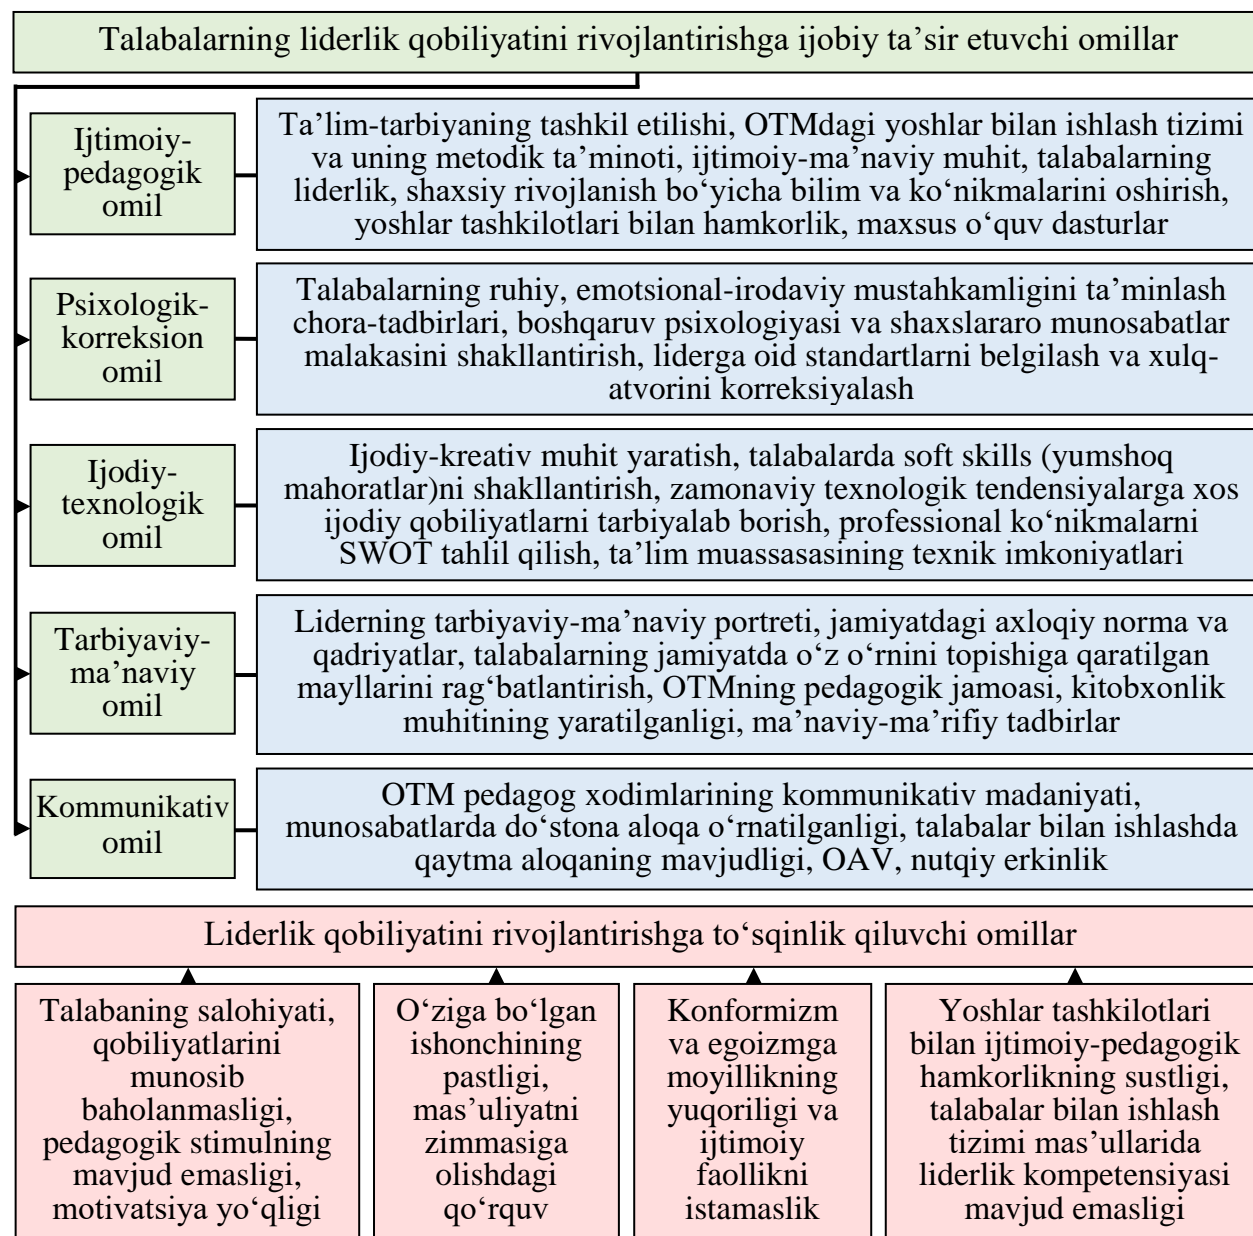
Talabalarning liderlik qobiliyatini rivojlantirishga ijobiy ta’sir etuvchi omillar

Ijtimoiy-pedagogik omil

Ta’lim-tarbiyaning tashkil etilishi, OTMdagi yoshlar bilan ishlash tizimi va uning metodik ta’minoti, ijtimoiy-ma’naviy muhit, talabalarning liderlik, shaxsiy rivojlanish bo‘yicha bilim va ko‘nikmalarini oshirish, yoshlar tashkilotlari bilan hamkorlik, maxsus o‘quv dasturlar

Psixologik-korreksion omil

Talabalarning ruhiy, emotsional-irodaviy mustahkamligini ta’minlash chora-tadbirlari, boshqaruv psixologiyasi va shaxslararo munosabatlar malakasini shakllantirish, liderga oid standartlarni belgilash va xulq-atvorini korreksiyalash

Ijodiy-texnologik omil

Ijodiy-kreativ muhit yaratish, talabalarda soft skills (yumshoq mahoratlar)ni shakllantirish, zamonaviy texnologik tendensiyalarga xos ijodiy qobiliyatlarni tarbiyalab borish, professional ko‘nikmalarni SWOT tahlil qilish, ta’lim muassasasining texnik imkoniyatlari

Tarbiyaviy-ma’naviy omil

Liderning tarbiyaviy-ma’naviy portreti, jamiyatdagi axloqiy norma va qadriyatlar, talabalarning jamiyatda o‘z o‘rnini topishiga qaratilgan mayllarini rag‘batlantirish, OTMning pedagogik jamoasi, kitobxonlik muhitining yaratilganligi, ma’naviy-ma’rifiy tadbirlar

Kommunikativ omil

OTM pedagog xodimlarining kommunikativ madaniyati, munosabatlarda do‘stona aloqa o‘rnatilganligi, talabalar bilan ishlashda qaytma aloqaning mavjudligi, OAV, nutqiy erkinlik

Liderlik qobiliyatini rivojlantirishga to‘sqinlik qiluvchi omillar

Talabaning salohiyati, qobiliyatlarini munosib baholanmasligi, pedagogik stimulning mavjud emasligi, motivatsiya yo‘qligi

O‘ziga bo‘lgan ishonchining pastligi, mas’uliyatni zimmasiga olishdagi qo‘rquv

Konformizm va egoizmga moyillikning yuqoriligi va ijtimoiy faollikni istamaslik

Yoshlar tashkilotlari bilan ijtimoiy-pedagogik hamkorlikning sustligi, talabalar bilan ishlash tizimi mas’ullarida liderlik kompetensiyasi mavjud emasligi